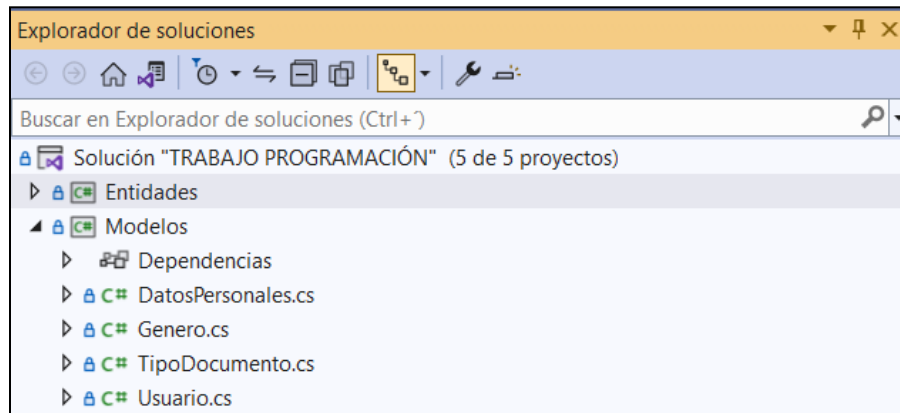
Explorador de soluciones

Buscar en Explorador de soluciones (Ctrl+´)

Solución "TRABAJO PROGRAMACIÓN" (5 de 5 proyectos)
C# Entidades
C# Modelos
Dependencias
C# DatosPersonales.cs
C# Genero.cs
C# TipoDocumento.cs
C# Usuario.cs